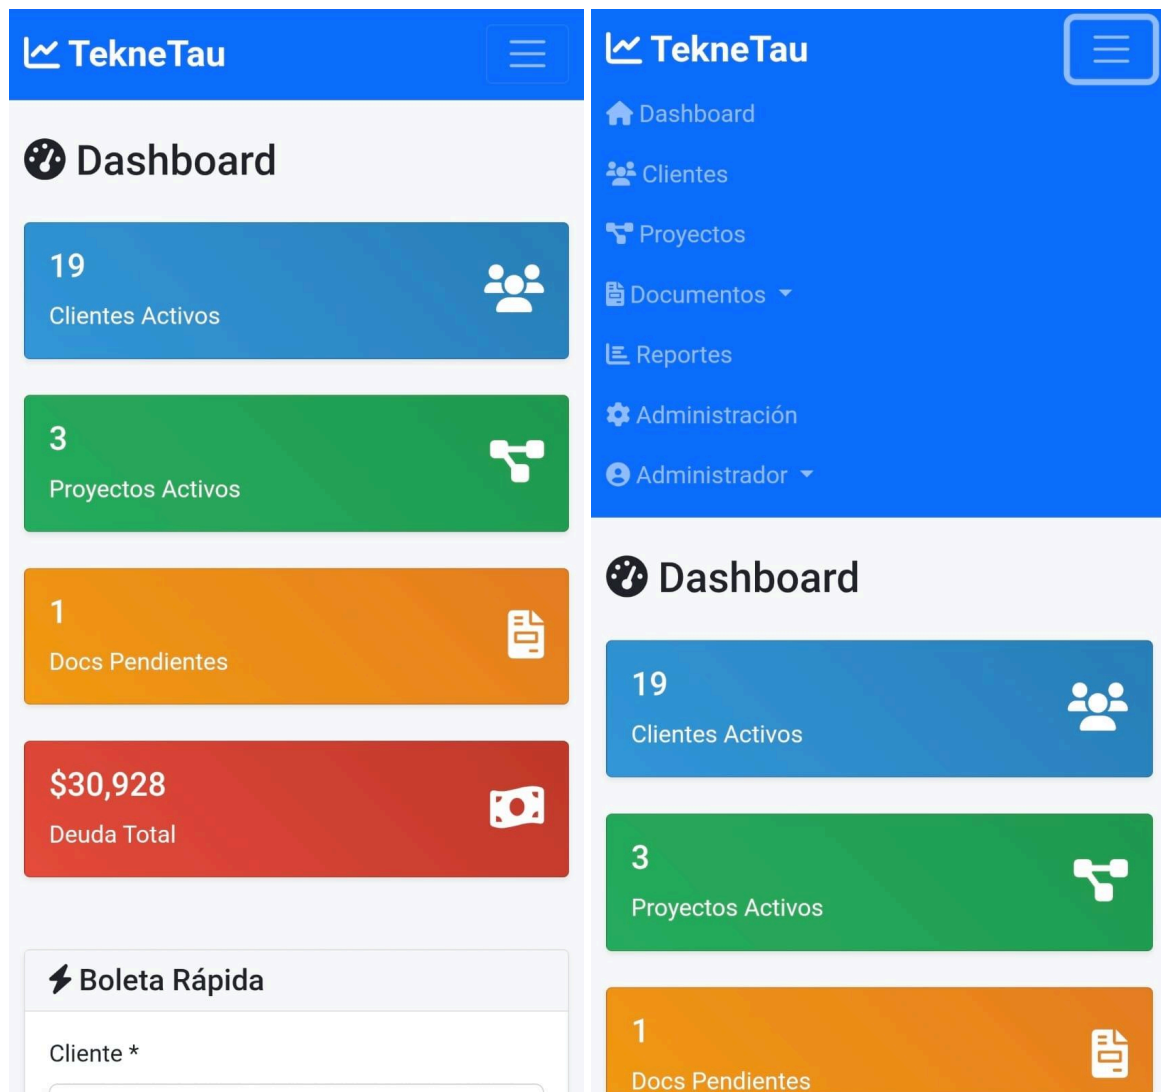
TekneTau

Dashboard

19
Clientes Activos

3
Proyectos Activos

1
Docs Pendientes

$30,928
Deuda Total

Boleta Rápida

Cliente *

TekneTau

Dashboard
Clientes
Proyectos
Documentos
Reportes
Administración
Administrador

Dashboard

19
Clientes Activos

3
Proyectos Activos

1
Docs Pendientes